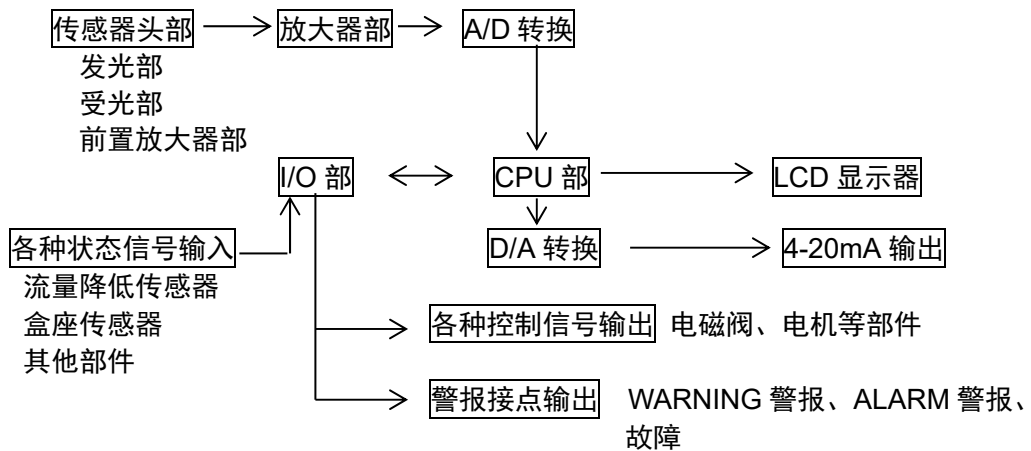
传感器头部 → 放大器部 → A/D 转换

发光部
受光部
前置放大器部

I/O 部 ↔ CPU 部 → LCD 显示器

D/A 转换 → 4-20mA 输出

各种状态信号输入
流量降低传感器
盒座传感器
其他部件

各种控制信号输出 电磁阀、电机等部件

警报接点输出 WARNING 警报、ALARM 警报、故障